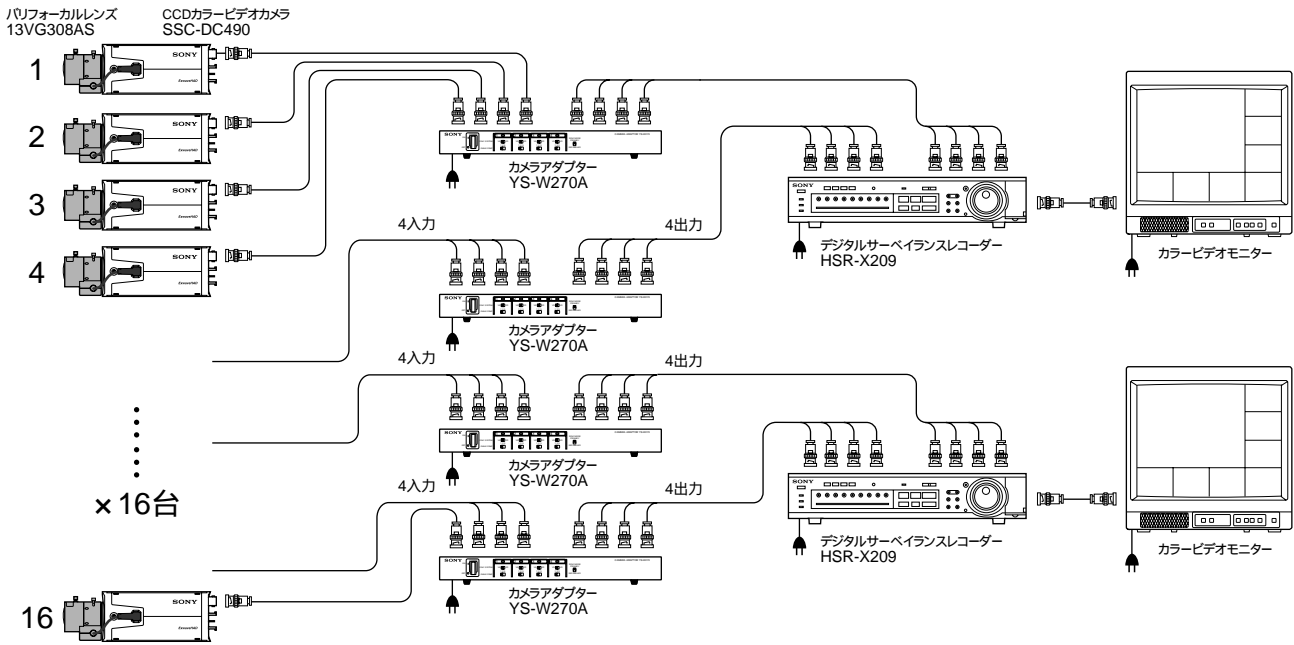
バリフォーカルレンズ
13VG308AS

CCDカラービデオカメラ
SSC-DC490

1

SONY

2

SONY

3

SONY

4

SONY

SONY
カメラアダプター
YS-W270A

SONY
デジタルサーベイランスレコーダー
HSR-X209

カラービデオモニター

4入力

4出力

SONY
カメラアダプター
YS-W270A

4入力

4出力

SONY
カメラアダプター
YS-W270A

×16台

4入力

4出力

SONY
デジタルサーベイランスレコーダー
HSR-X209

カラービデオモニター

SONY
カメラアダプター
YS-W270A

16

SONY